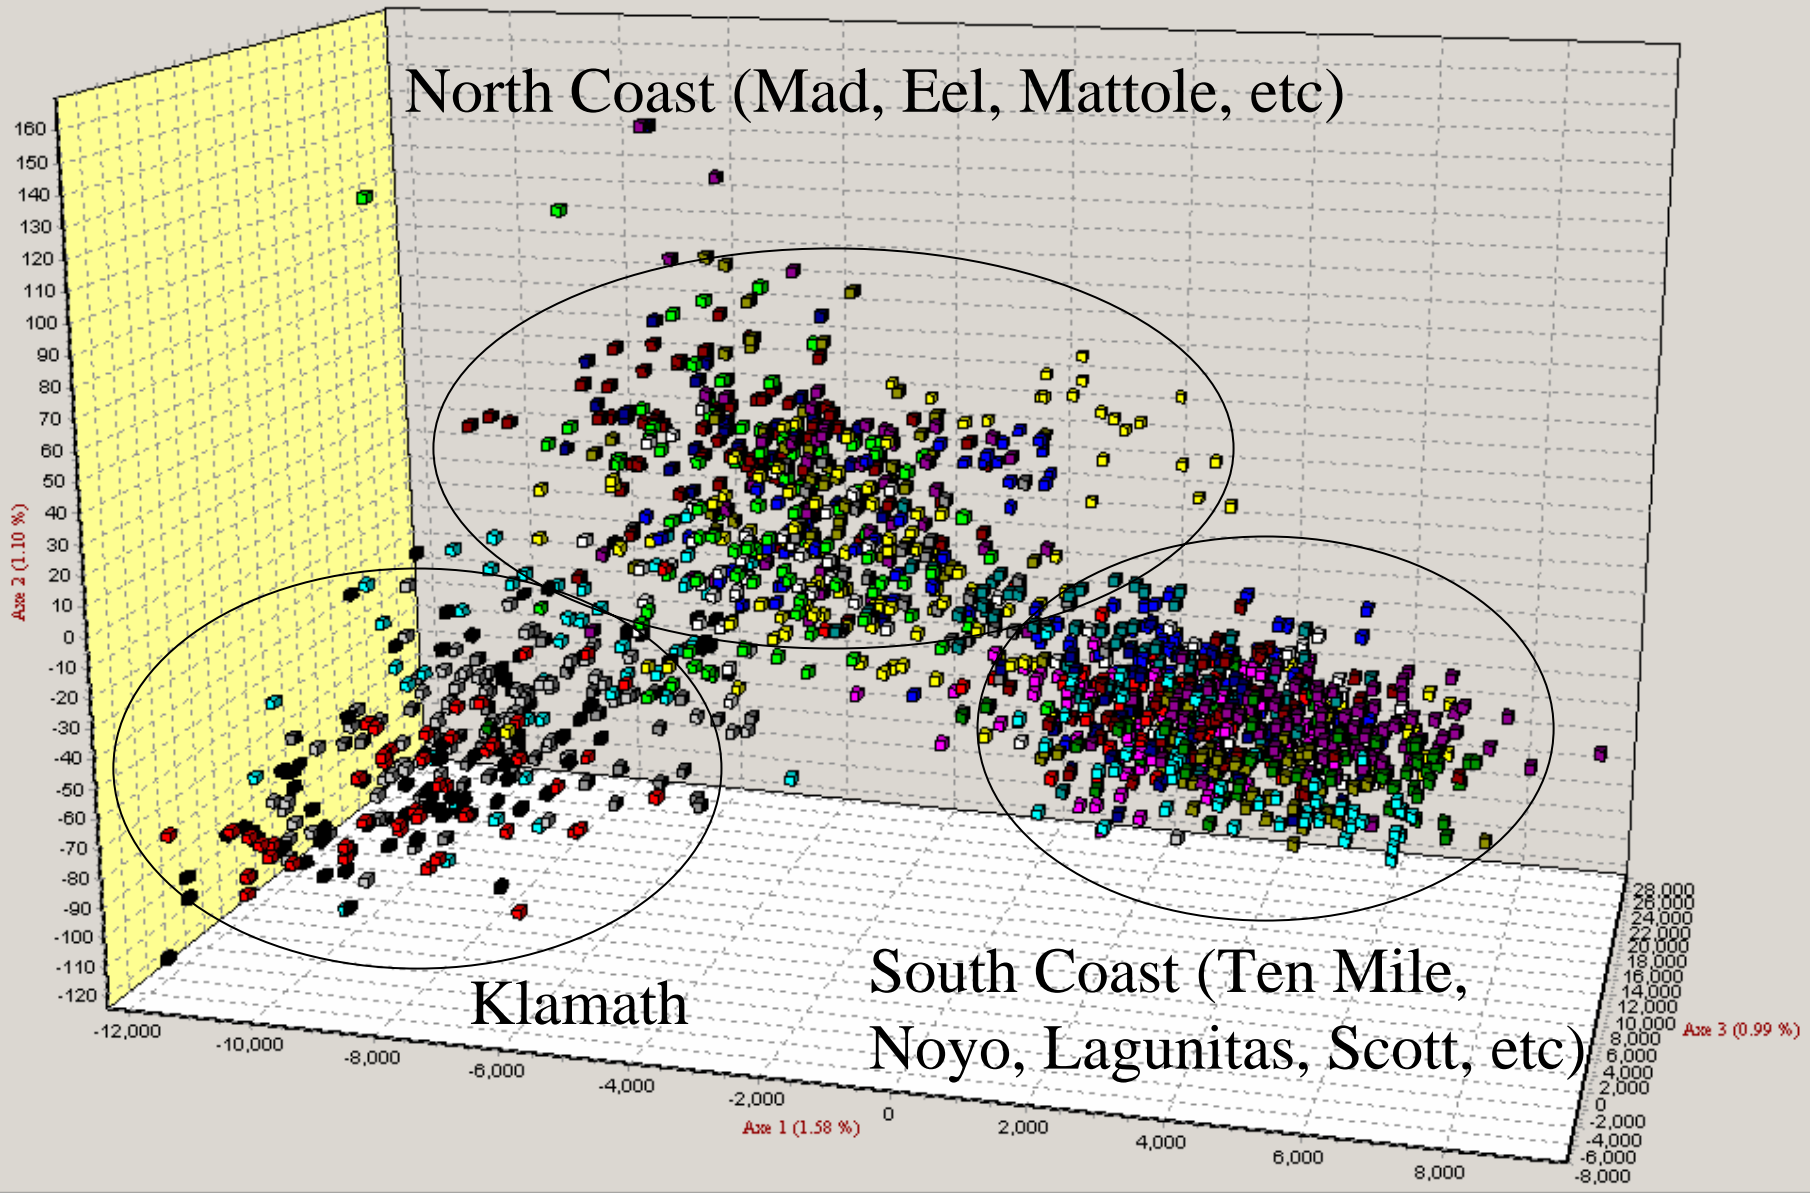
North Coast (Mad, Eel, Mattole, etc)

160
150
140
130
120
110
100
90
80
70
60
50
40
30
20
10
0
-10
-20
-30
-40
-50
-60
-70
-80
-90
-100
-110
-120

Axe 2 (1.10 %)

Klamath

South Coast (Ten Mile, Noyo, Lagunitas, Scott, etc)

-12,000
-10,000
-8,000
-6,000
-4,000
-2,000
0
2,000
4,000
6,000
8,000

Axe 1 (1.58 %)

28,000
26,000
24,000
22,000
20,000
18,000
16,000
14,000
12,000
10,000
8,000
6,000
4,000
2,000
0
-2,000
-4,000
-6,000
-8,000

Axe 3 (0.99 %)